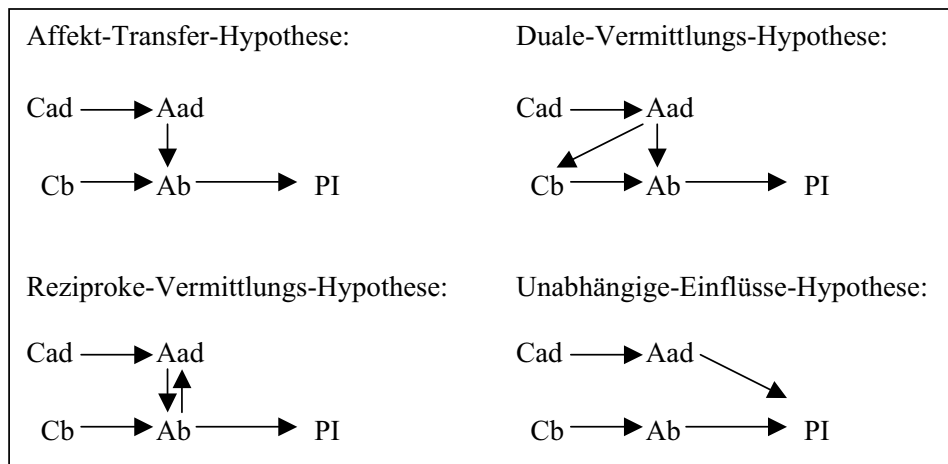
Affekt-Transfer-Hypothese:

Cad Aad

Cb Ab PI

Duale-Vermittlungs-Hypothese:

Cad Aad

Cb Ab PI

Reziproke-Vermittlungs-Hypothese:

Cad Aad

Cb Ab PI

Unabhängige-Einflüsse-Hypothese:

Cad Aad

Cb Ab PI